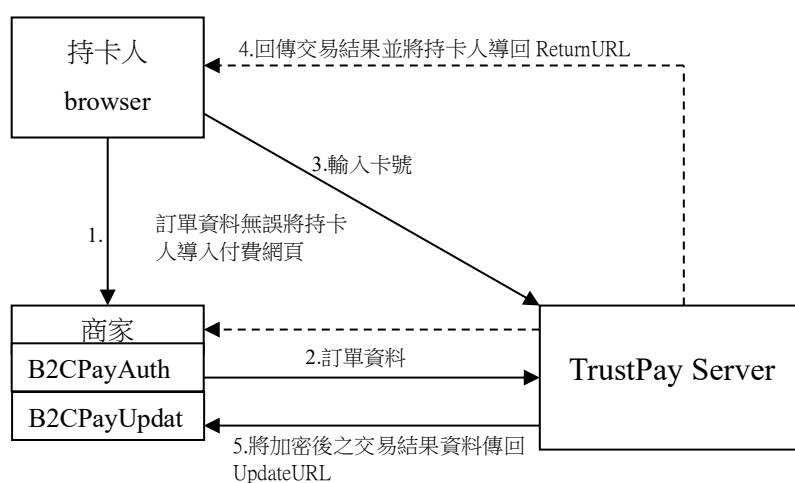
持卡人
browser

4.回傳交易結果並將持卡人導回 ReturnURL

3.輸入卡號

1.

訂單資料無誤將持卡人導入付費網頁

商家
B2CPayAuth
B2CPayUpdat

2.訂單資料

TrustPay Server

5.將加密後之交易結果資料傳回 UpdateURL